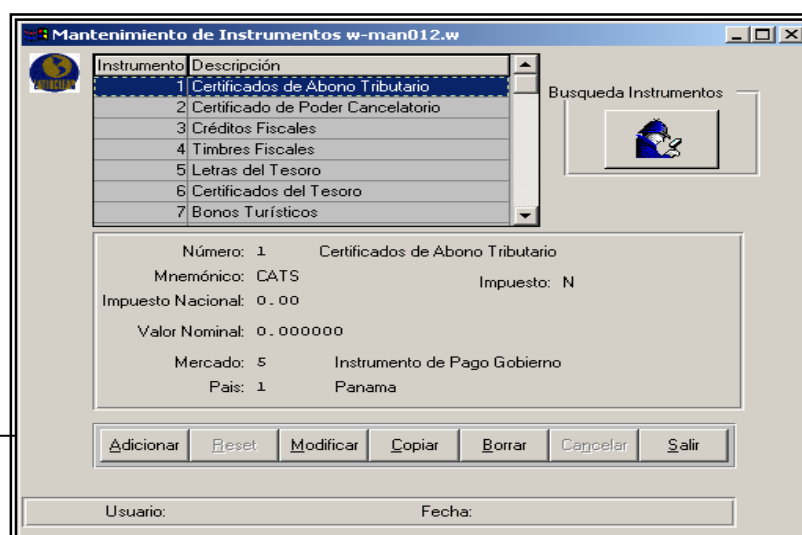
Mantenimiento de Instrumentos w-man012.w

| Instrumento | Descripción |
|---|---|
| 1 | Certificados de Abono Tributario |
| 2 | Certificado de Poder Cancelatorio |
| 3 | Créditos Fiscales |
| 4 | Timbres Fiscales |
| 5 | Letras del Tesoro |
| 6 | Certificados del Tesoro |
| 7 | Bonos Turísticos |

Busqueda Instrumentos

Número: 1 Certificados de Abono Tributario
Mnemónico: CATS
Impuesto: N
Impuesto Nacional: 0.00
Valor Nominal: 0.000000
Mercado: 5 Instrumento de Pago Gobierno
Pais: 1 Panama

Adicionar Reset Modificar Copiar Borrar Cancelar Salir

Usuario: Fecha: